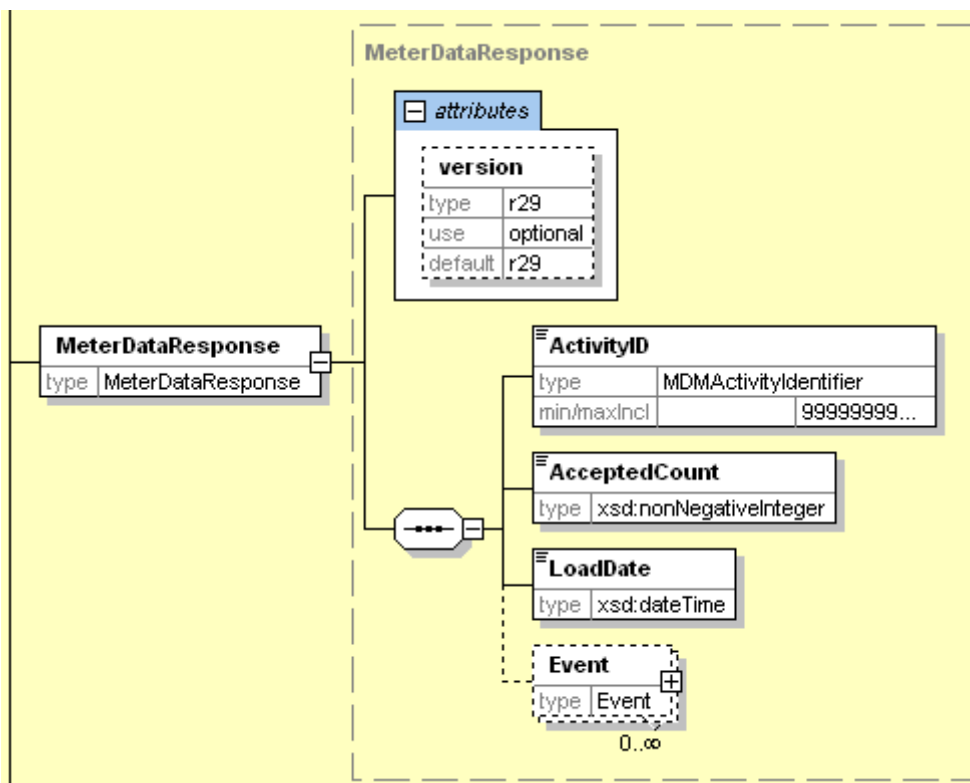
MeterDataResponse

attributes

version

| type | r29 |
|---|---|
| use | optional |
| default | r29 |

MeterDataResponse

| type | MeterDataResponse |
|---|---|

ActivityID

| type | MDMActivityIdentifier | |
|---|---|---|
| min/maxIncl | | 99999999... |

AcceptedCount

| type | xsd:nonNegativeInteger |
|---|---|

LoadDate

| type | xsd:dateTime |
|---|---|

Event

| type | Event |
|---|---|

0..∞